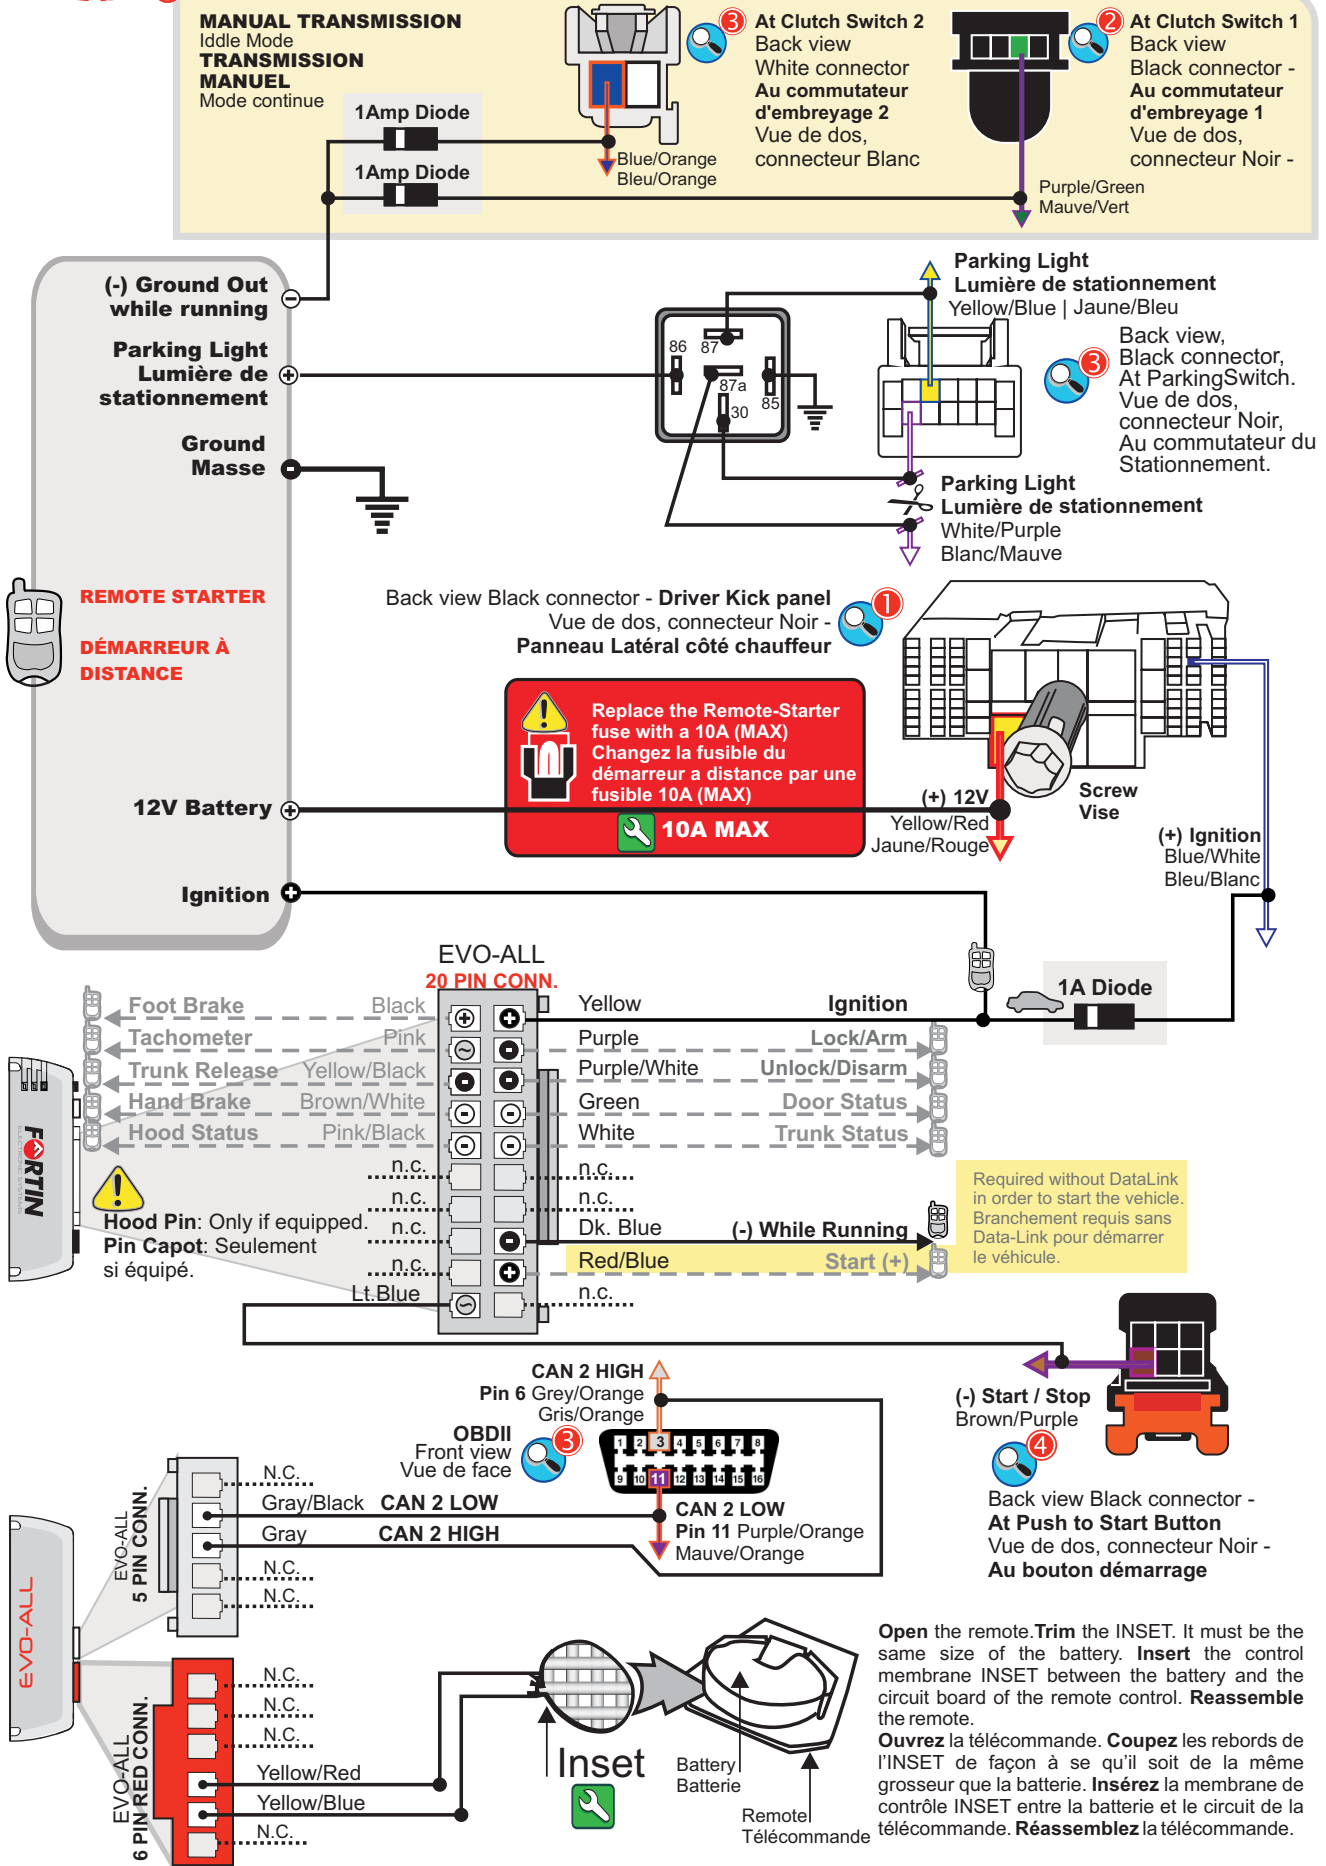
MANUAL TRANSMISSION
Iddle Mode
TRANSMISSION MANUEL
Mode continue

1Amp Diode
1Amp Diode

3 At Clutch Switch 2
Back view
White connector
Au commutateur d'embreyage 2
Vue de dos, connecteur Blanc

Blue/Orange
Bleu/Orange

2 At Clutch Switch 1
Back view
Black connector -
Au commutateur d'embreyage 1
Vue de dos, connecteur Noir -

Purple/Green
Mauve/Vert

(-) Ground Out while running

Parking Light
Lumière de stationnement

Ground
Masse

86 87 87a 30 85

Parking Light
Lumière de stationnement
Yellow/Blue | Jaune/Bleu

3 Back view, Black connector, At ParkingSwitch. Vue de dos, connecteur Noir, Au commutateur du Stationnement.

Parking Light
Lumière de stationnement
White/Purple
Blanc/Mauve

REMOTE STARTER

DÉMARREUR À DISTANCE

Back view Black connector - Driver Kick panel
Vue de dos, connecteur Noir -
Panneau Latéral côté chauffeur 1

Replace the Remote-Starter fuse with a 10A (MAX)
Changez la fusible du démarreur a distance par une fusible 10A (MAX)
10A MAX

12V Battery

(+) 12V
Yellow/Red
Jaune/Rouge

Screw
Vise

(+) Ignition
Blue/White
Bleu/Blanc

Ignition

EVO-ALL
20 PIN CONN.

1A Diode

| Foot Brake | Black | Yellow | Ignition |
|---|---|---|---|
| Tachometer | Pink | Purple | Lock/Arm |
| Trunk Release | Yellow/Black | Purple/White | Unlock/Disarm |
| Hand Brake | Brown/White | Green | Door Status |
| Hood Status | Pink/Black | White | Trunk Status |
| | n.c. | n.c. | |
| | n.c. | n.c. | |
| | n.c. | Dk. Blue | (-) While Running |
| | n.c. | Red/Blue | Start (+) |
| | Lt.Blue | n.c. | |

Hood Pin: Only if equipped.
Pin Capot: Seulement si équipé.

Required without DataLink in order to start the vehicle.
Branchement requis sans Data-Link pour démarrer le véhicule.

FORTIN

CAN 2 HIGH
Pin 6 Grey/Orange
Gris/Orange

OBDII
Front view
Vue de face 3

1 2 3 4 5 6 7 8
9 10 11 12 13 14 15 16

CAN 2 LOW
Pin 11 Purple/Orange
Mauve/Orange

(-) Start / Stop
Brown/Purple

4 Back view Black connector -
At Push to Start Button
Vue de dos, connecteur Noir -
Au bouton démarrage

EVO-ALL
5 PIN CONN.
N.C.
Gray/Black CAN 2 LOW
Gray CAN 2 HIGH
N.C.
N.C.

EVO-ALL

EVO-ALL
6 PIN RED CONN.
N.C.
N.C.
N.C.
Yellow/Red
Yellow/Blue
N.C.

Inset

Battery
Batterie

Remote
Télécommande

Open the remote. Trim the INSET. It must be the same size of the battery. Insert the control membrane INSET between the battery and the circuit board of the remote control. Reassemble the remote.
Ouvrez la télécommande. Coupez les rebords de l'INSET de façon à se qu'il soit de la même grosseur que la batterie. Insérez la membrane de contrôle INSET entre la batterie et le circuit de la télécommande. Réassemblez la télécommande.